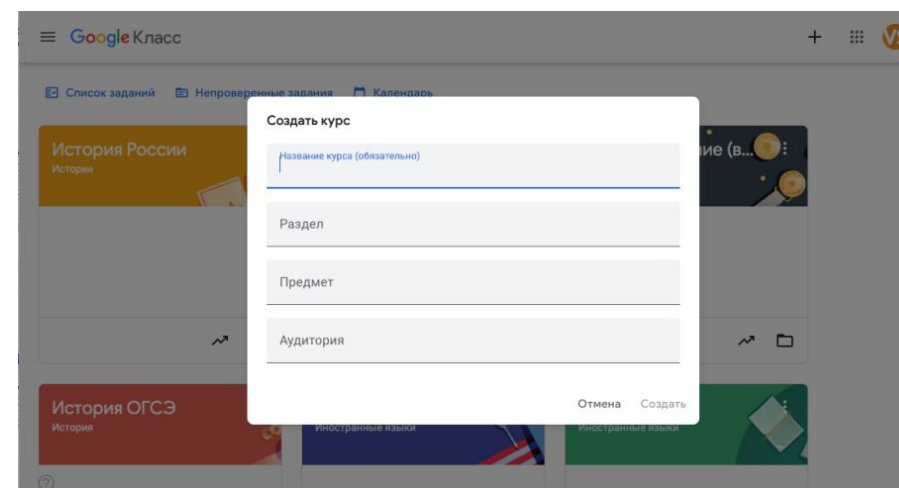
Google Класс

Список заданий   Непроверенные задания   Календарь

История России
История

ние (в...

История ОГСЭ
История

Иностранные языки

Иностранные языки

Создать курс

Название курса (обязательно)

Раздел

Предмет

Аудитория

Отмена   Создать